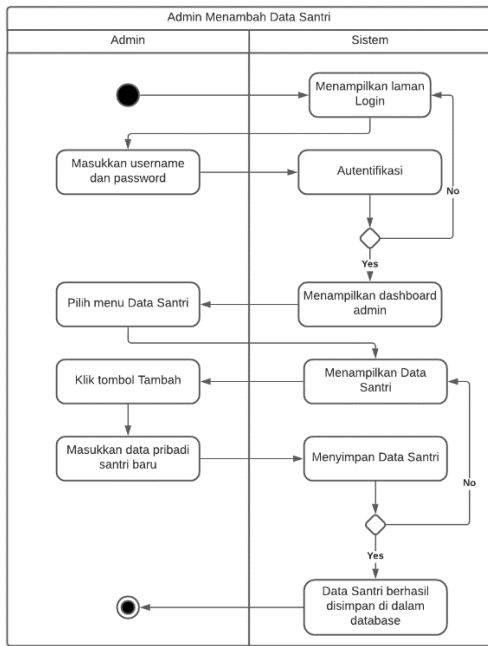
Admin Menambah Data Santri

Admin

Sistem

Menampilkan laman Login

Masukkan username dan password

Autentifikasi

No

Yes

Pilih menu Data Santri

Menampilkan dashboard admin

Klik tombol Tambah

Menampilkan Data Santri

Masukkan data pribadi santri baru

Menyimpan Data Santri

No

Yes

Data Santri berhasil disimpan di dalam database